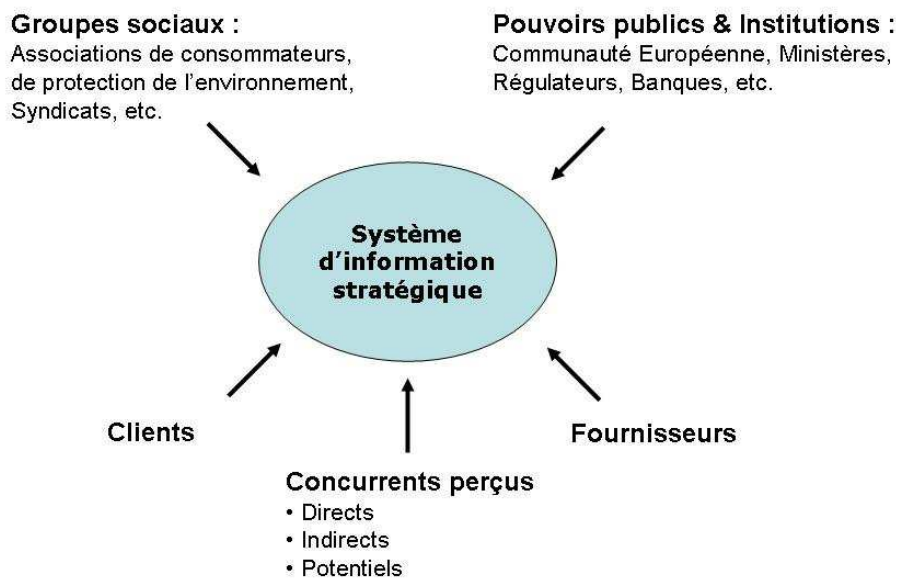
Groupes sociaux :
Associations de consommateurs, de protection de l'environnement, Syndicats, etc.

Pouvoirs publics & Institutions :
Communauté Européenne, Ministères, Régulateurs, Banques, etc.

Système d'information stratégique

Clients

Fournisseurs

Concurrents perçus
• Directs
• Indirects
• Potentiels